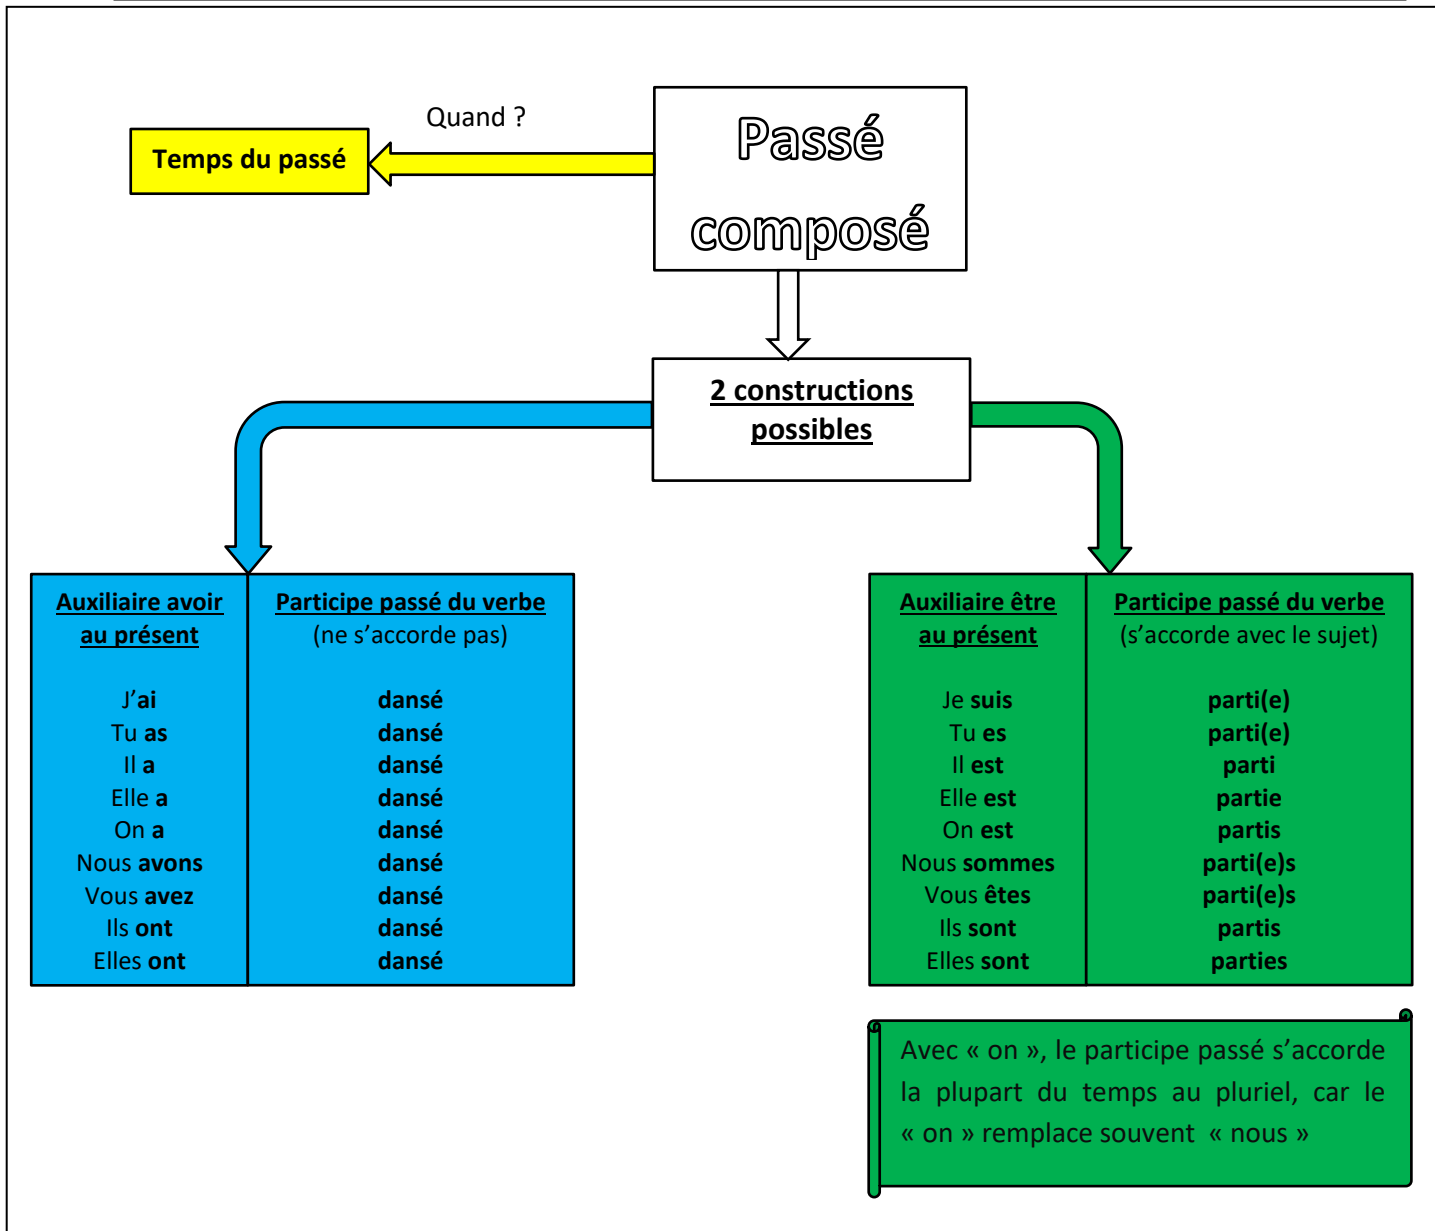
Temps du passé

Quand ?

Passé composé

2 constructions possibles

| Auxiliaire avoir au présent | Participe passé du verbe (ne s'accorde pas) |
|---|---|
| J'ai | dansé |
| Tu as | dansé |
| Il a | dansé |
| Elle a | dansé |
| On a | dansé |
| Nous avons | dansé |
| Vous avez | dansé |
| Ils ont | dansé |
| Elles ont | dansé |

| Auxiliaire être au présent | Participe passé du verbe (s'accorde avec le sujet) |
|---|---|
| Je suis | parti(e) |
| Tu es | parti(e) |
| Il est | parti |
| Elle est | partie |
| On est | partis |
| Nous sommes | parti(e)s |
| Vous êtes | parti(e)s |
| Ils sont | partis |
| Elles sont | parties |

Avec « on », le participe passé s'accorde la plupart du temps au pluriel, car le « on » remplace souvent « nous »